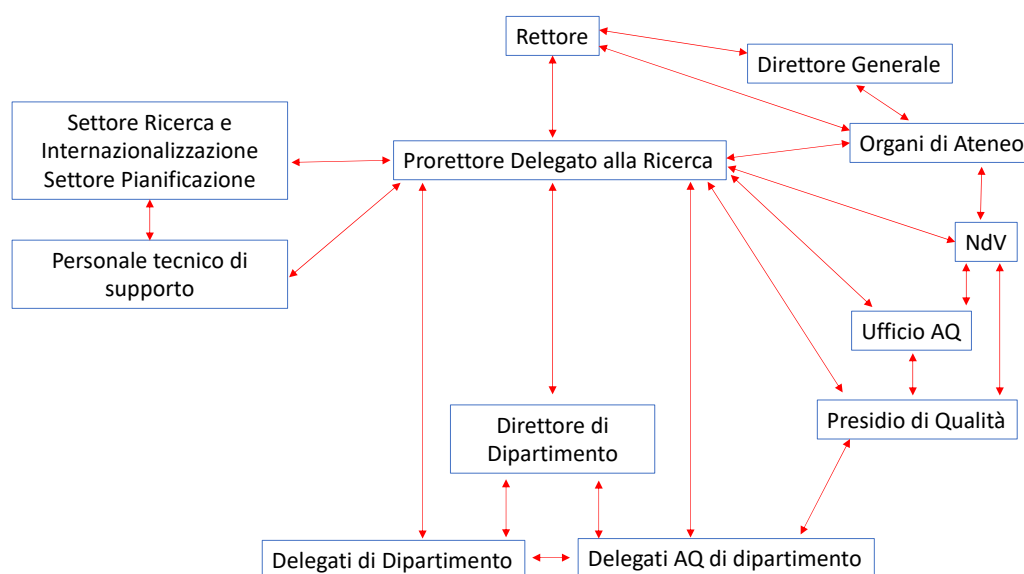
Rettore

Direttore Generale

Settore Ricerca e Internazionalizzazione Settore Pianificazione

Prorettore Delegato alla Ricerca

Organi di Ateneo

Personale tecnico di supporto

NdV

Ufficio AQ

Presidio di Qualità

Direttore di Dipartimento

Delegati di Dipartimento

Delegati AQ di dipartimento